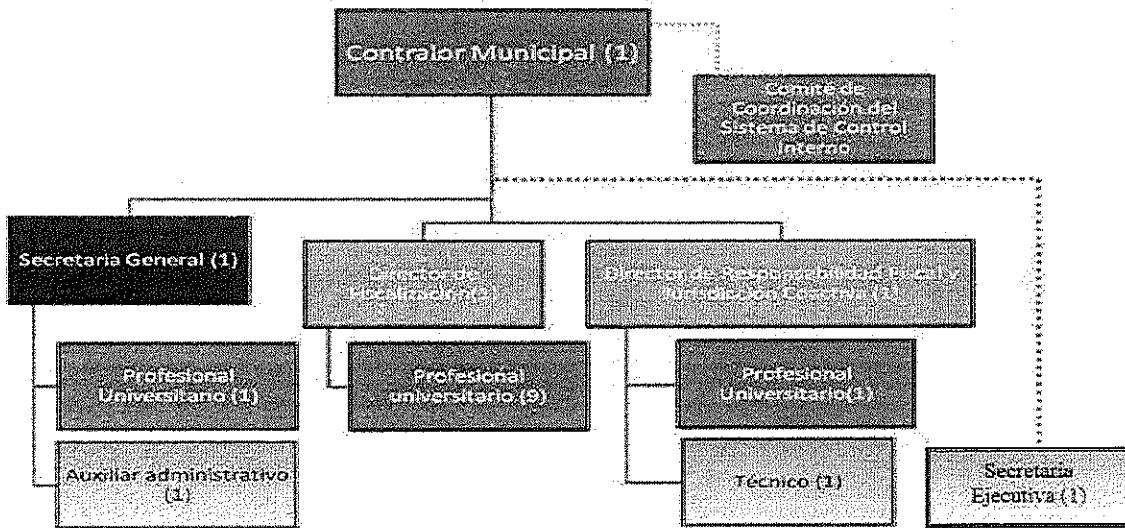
Contralor Municipal (1)

Comité de Coordinación del Sistema de Control Interno

Secretaria General (1)

Director de Fiscalización(1)

Director de Responsabilidad Fiscal y Jurisdicción Coactiva (1)

Profesional Universitario (1)

Profesional universitario (9)

Profesional Universitario(1)

Auxiliar administrativo (1)

Técnico (1)

Secretaria Ejecutiva (1)